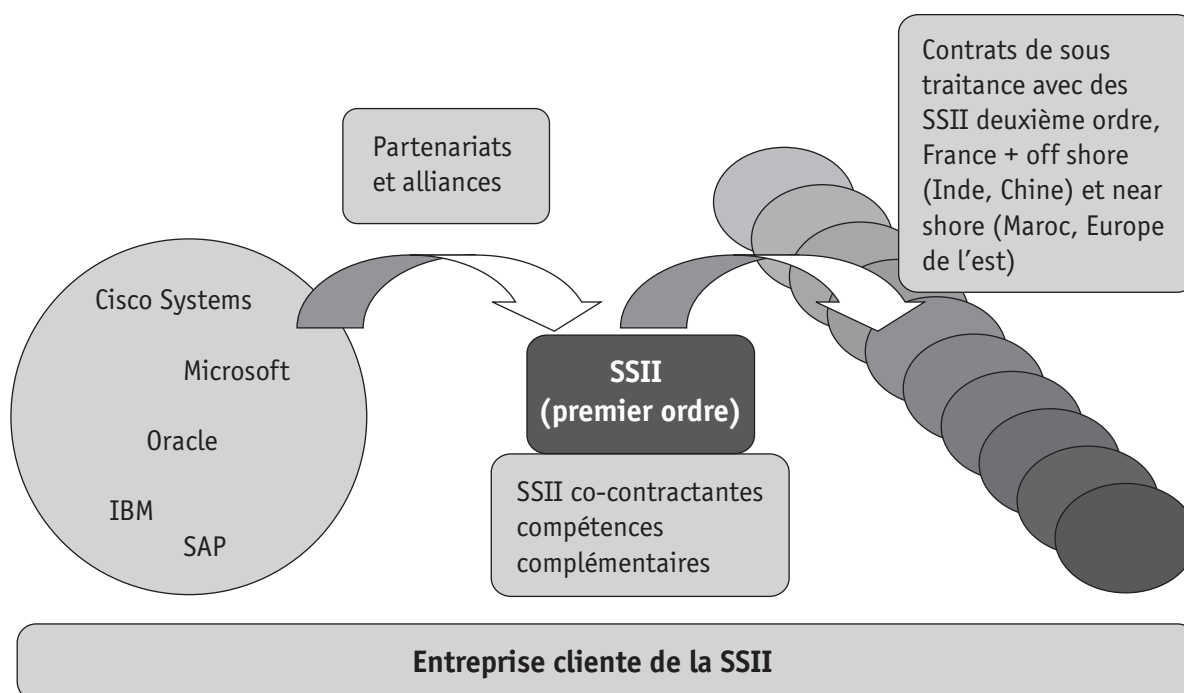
Contrats de sous traitance avec des SSII deuxième ordre, France + off shore (Inde, Chine) et near shore (Maroc, Europe de l'est)

Partenariats et alliances

Cisco Systems

Microsoft

Oracle

IBM

SAP

SSII
(premier ordre)

SSII co-contractantes compétences complémentaires

Entreprise cliente de la SSII